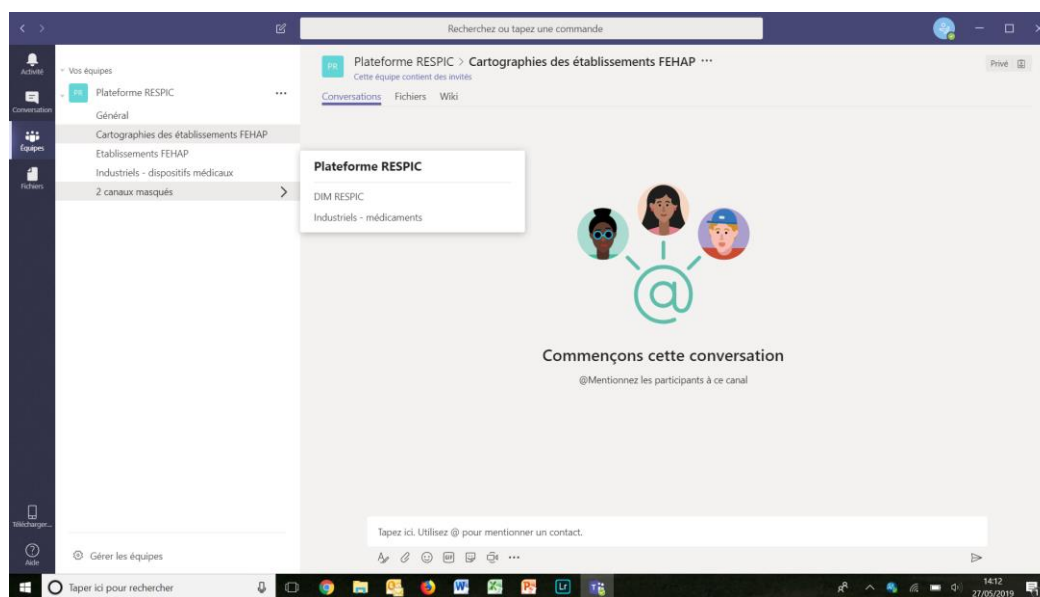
Recherchez ou tapez une commande

Activité
Conversation
Équipes
Fichiers

Vos équipes
PR Plateforme RESPIC ···
Général
Cartographies des établissements FEHAP
Etablissements FEHAP
Industriels - dispositifs médicaux
2 canaux masqués

PR Plateforme RESPIC > Cartographies des établissements FEHAP ···
Cette équipe contient des invités
Conversations Fichiers Wiki
Privé

Plateforme RESPIC
DIM RESPIC
Industriels - médicaments

Commençons cette conversation
@Mentionnez les participants à ce canal

Télécharger...
Aide
Gérer les équipes

Tapez ici. Utilisez @ pour mentionner un contact.

Taper ici pour rechercher

14:12
27/05/2019